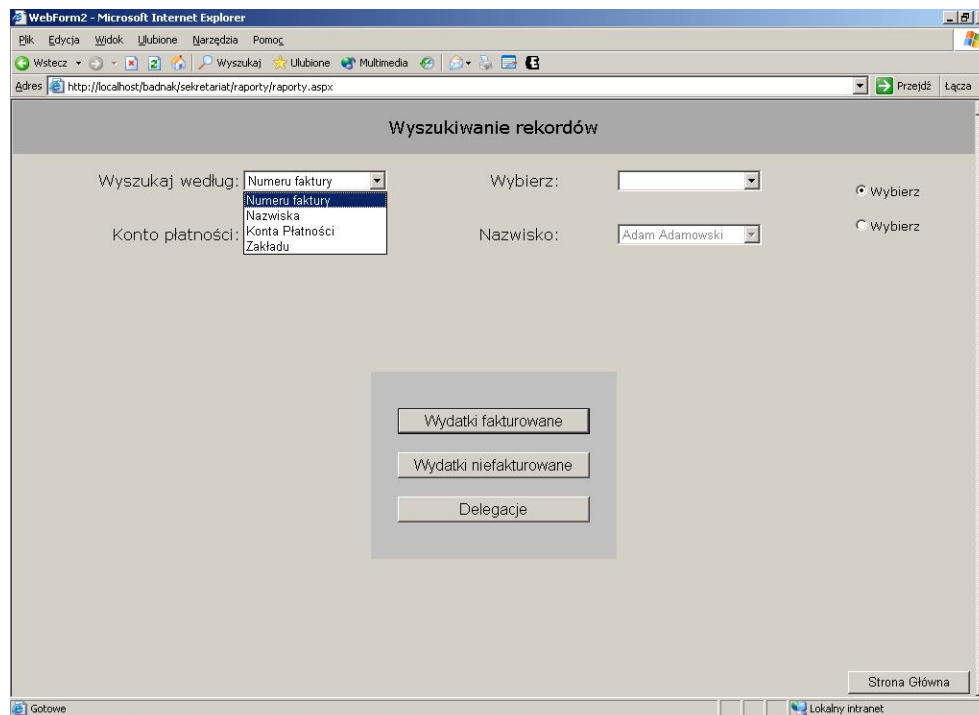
WebForm2 - Microsoft Internet Explorer

Plik Edycja Widok Ulubione Narzędzia Pomoc

Wstecz Wyszukaj Ulubione Multimedia

Adres http://localhost/badnak/sekretariat/raporty/raporty.aspx Przejdź Łącza

Wyszukiwanie rekordów

Wyszukaj według: Numeru faktury

Numeru faktury
Nazwiska
Konta Płatności
Zakładu

Wybierz:

Wybierz

Konto płatności:

Nazwisko: Adam Adamowski

Wybierz

Wydatki fakturowane

Wydatki niefakturowane

Delegacje

Strona Główna

Gotowe

Lokalny intranet